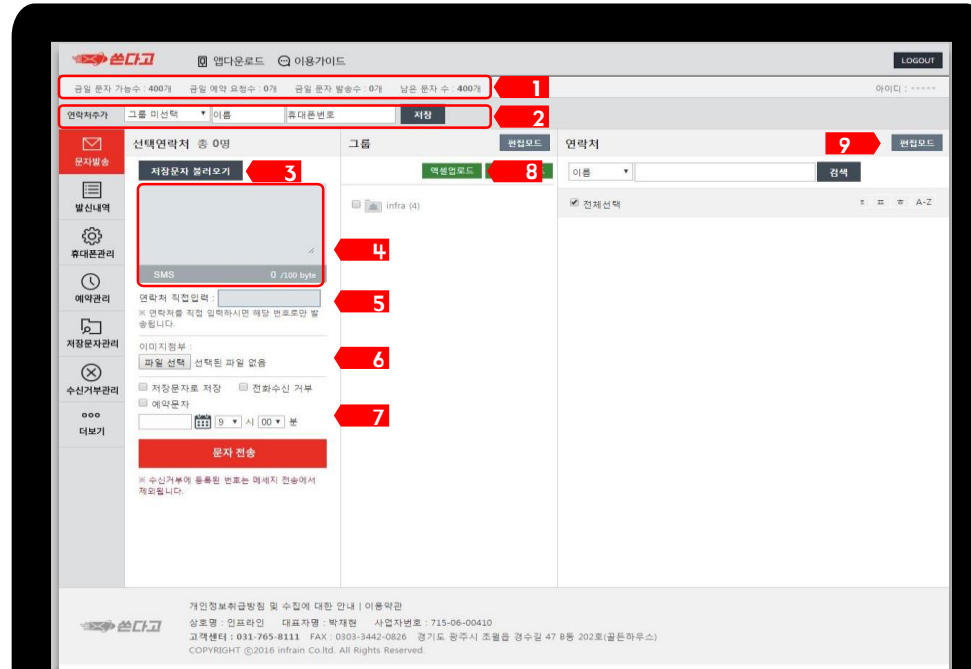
쏜다고 앱다운로드 이용가이드 LOGOUT

금일 문자 가능수 : 400개 금일 예약 요청수 : 0개 금일 문자 발송수 : 0개 남은 문자 수 : 400개 1 아이디 : *****

연락처추가 그룹 미선택 ▾ 이름 휴대폰번호 저장 2

문자발송
발신내역
휴대폰관리
예약관리
저장문자관리
수신거부관리
더보기

선택연락처 총 0명

저장문자 불러오기 3

4

SMS 0 /100 byte

연락처 직접입력 : 5

※ 연락처를 직접 입력하시면 해당 번호로만 발송됩니다.

이미지첨부 :

파일 선택 선택된 파일 없음 6

저장문자로 저장 전화수신 거부

예약문자

9 ▾ 시 00 ▾ 분 7

문자 전송

※ 수신거부에 등록된 번호는 메세지 전송에서 제외됩니다.

그룹 편집모드

엑셀업로드 8

infra (4)

연락처 9 편집모드

이름 ▾ 검색

전체선택 A-Z

개인정보취급방침 및 수집에 대한 안내 | 이용약관

쏜다고 상호명 : 인프라인 대표자명 : 박재현 사업자번호 : 715-06-00410

고객센터 : 031-765-8111 FAX : 0303-3442-0826 경기도 광주시 조월읍 경수길 47 B동 202호(골든하우스)

COPYRIGHT ©2016 infrain Co.ltd. All Rights Reserved.